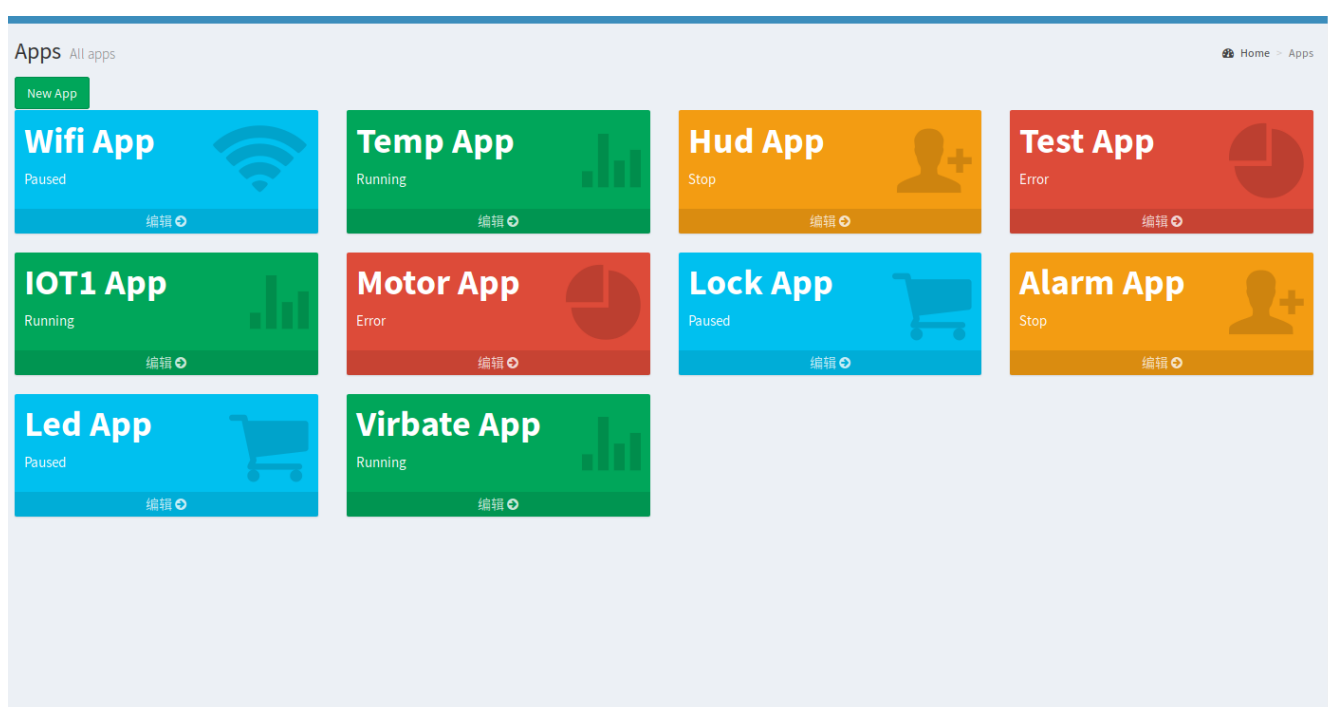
Apps All apps

Home > Apps

New App

Wifi App
Paused
编辑

Temp App
Running
编辑

Hud App
Stop
编辑

Test App
Error
编辑

IOT1 App
Running
编辑

Motor App
Error
编辑

Lock App
Paused
编辑

Alarm App
Stop
编辑

Led App
Paused
编辑

Virbate App
Running
编辑